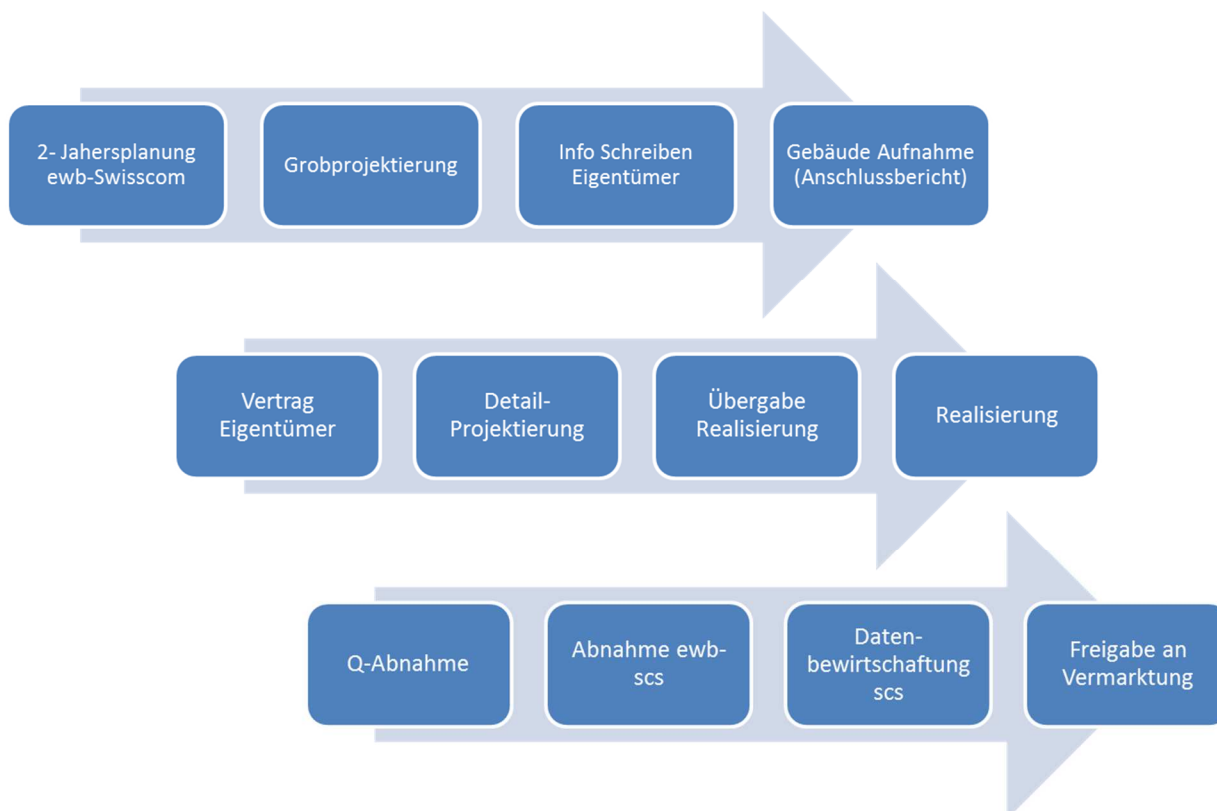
2- Jahersplanung ewb-Swisscom

Grobprojektierung

Info Schreiben Eigentümer

Gebäude Aufnahme (Anschlussbericht)

Vertrag Eigentümer

Detail-Projektierung

Übergabe Realisierung

Realisierung

Q-Abnahme

Abnahme ewb-scs

Daten-bewirtschaftung scs

Freigabe an Vermarktung